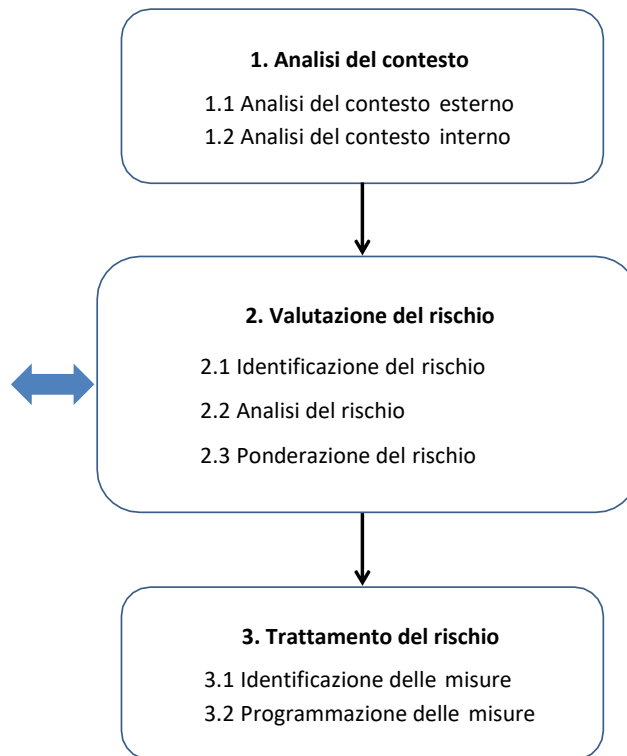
**1. Analisi del contesto**

1.1 Analisi del contesto esterno

1.2 Analisi del contesto interno

**2. Valutazione del rischio**

2.1 Identificazione del rischio

2.2 Analisi del rischio

2.3 Ponderazione del rischio

**3. Trattamento del rischio**

3.1 Identificazione delle misure

3.2 Programmazione delle misure